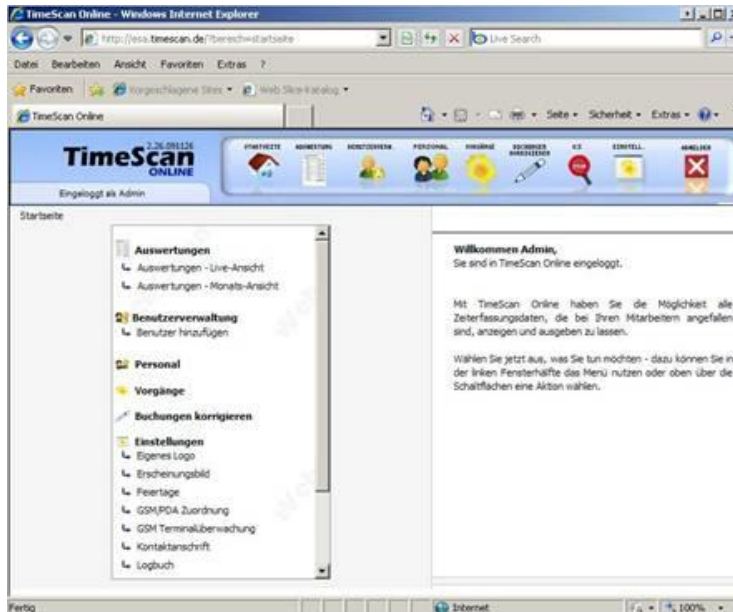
TimeScan Online - Windows Internet Explorer

http://esa.timescan.de/?bereich=startseite

Live Search

Datei Bearbeiten Ansicht Favoriten Extras ?

Favoriten Vorgeschlagene Sites Web Slice-Katalog

TimeScan Online

Seite Sicherheit Extras

2.26.091126
TimeScan ONLINE

Engeloggt als Admin

STARTSEITE AUSWERTUNG BENUTZERVERW. PERSONAL VORGÄNGE BUCHUNGEN KORRIGIEREN ICE EINSTELL. ABMELDEN

Startseite

Auswertungen
Auswertungen - Live-Ansicht
Auswertungen - Monats-Ansicht

Benutzerverwaltung
Benutzer hinzufügen

Personal

Vorgänge

Buchungen korrigieren

Einstellungen
Eigenes Logo
Erscheinungsbild
Feiertage
GSM/PDA Zuordnung
GSM Terminalüberwachung
Kontaktanschrift
Logbuch

Willkommen Admin,
Sie sind in TimeScan Online eingeloggt.

Mit TimeScan Online haben Sie die Möglichkeit alle Zeiterfassungsdaten, die bei Ihren Mitarbeitern angefallen sind, anzeigen und ausgeben zu lassen.

Wählen Sie jetzt aus, was Sie tun möchten - dazu können Sie in der linken Fensterhälfte das Menü nutzen oder oben über die Schaltflächen eine Aktion wählen.

Fertig

Internet

100%